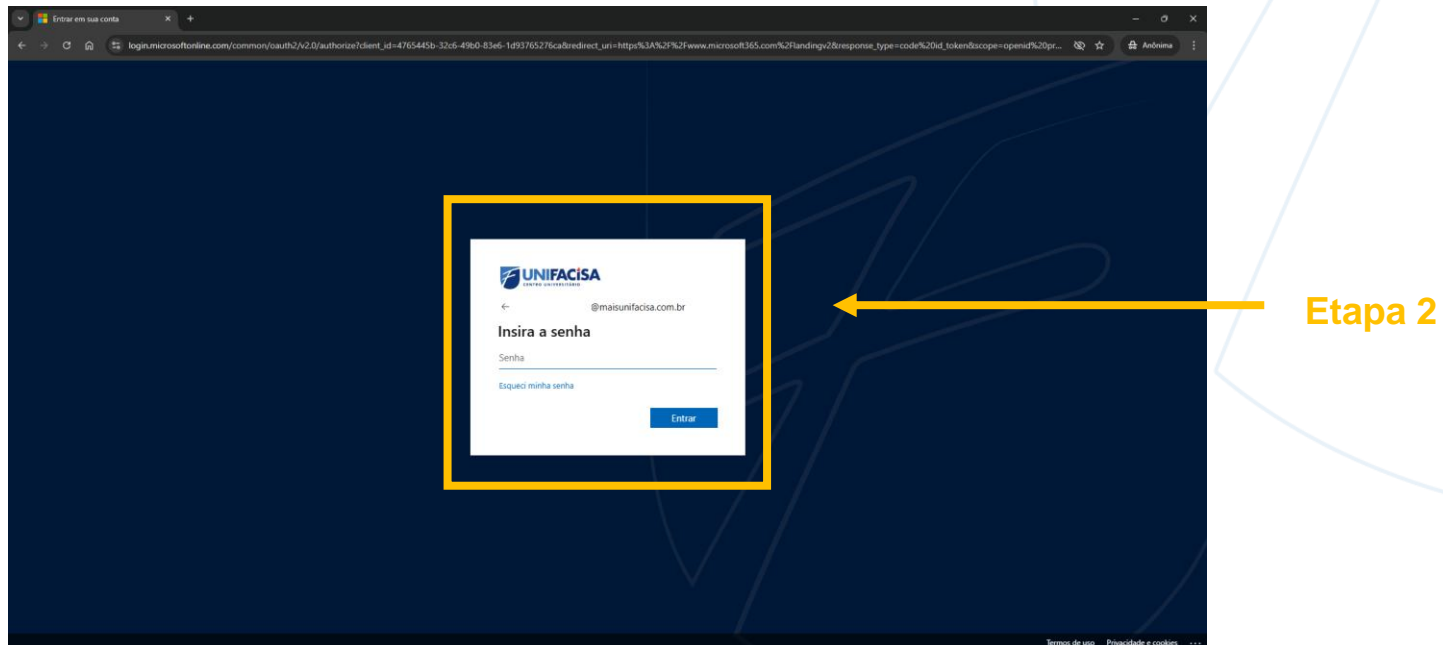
Entrar em sua conta

login.microsoftonline.com/common/oauth2/v2.0/authorize?client_id=4765445b-32c6-49b0-83e6-1d93765276ca&redirect_uri=https%3A%2F%2Fwww.microsoft365.com%2Flandingv2&response_type=code%20id_token&scope=openid%20pr...

Anônima

UNIFACISA
CENTRO UNIVERSITÁRIO

←

@maisunifacisa.com.br

Insira a senha

Senha

Esqueci minha senha

Entrar

Etapa 2

Termos de uso Privacidade e cookies ...